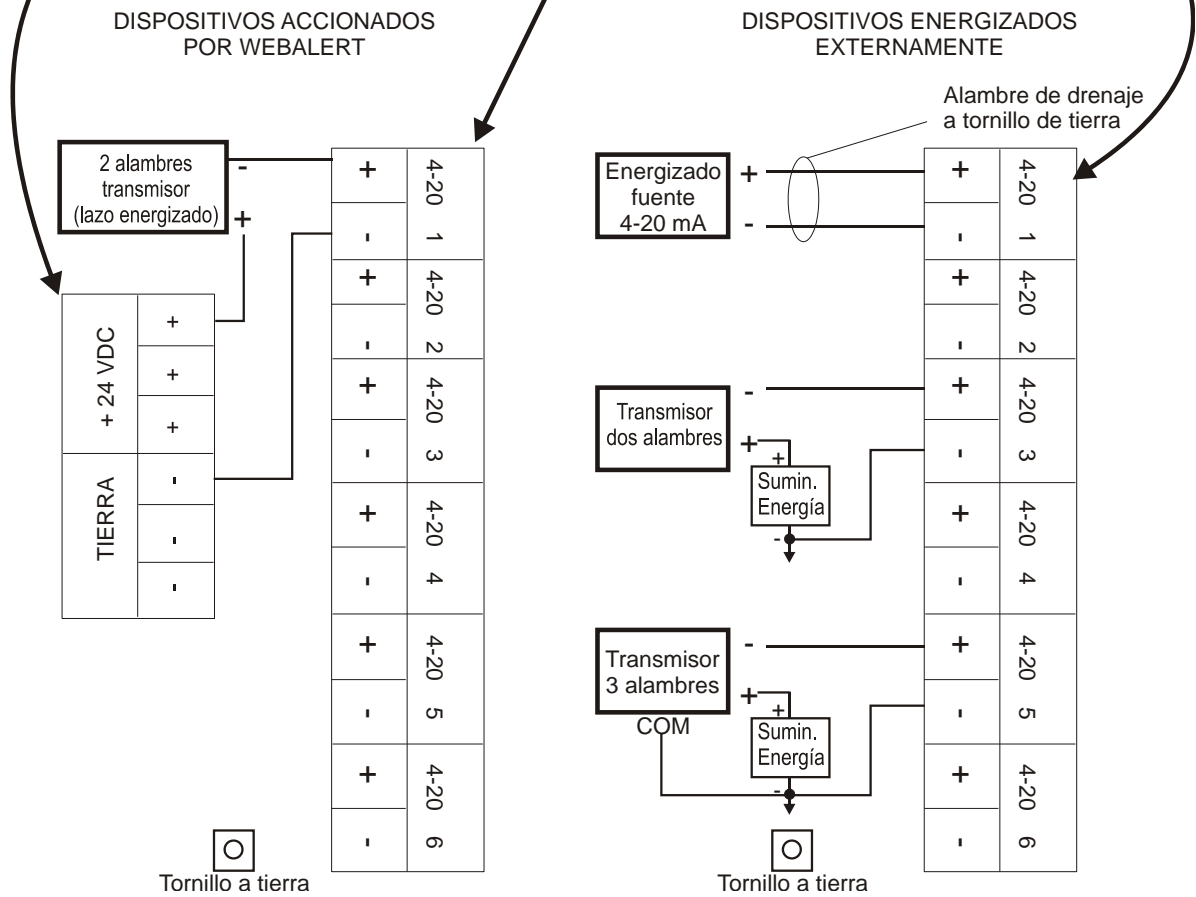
DISPOSITIVOS ACCIONADOS POR WEBALERT

2 alambres transmisor (lazo energizado)

-

+

+ 24 VDC

+

+

+

TIERRA

-

-

-

| + | 4-20 1 |
|---|---|
| - | |
| + | 4-20 2 |
| - | |
| + | 4-20 3 |
| - | |
| + | 4-20 4 |
| - | |
| + | 4-20 5 |
| - | |
| + | 4-20 6 |
| - | |

Tornillo a tierra

DISPOSITIVOS ENERGIZADOS EXTERNAMENTE

Alambre de drenaje a tornillo de tierra

Energizado fuente 4-20 mA

+

-

Transmisor dos alambres

-

+

+

Sumin. Energía

-

Transmisor 3 alambres

COM

-

+

+

Sumin. Energía

-

| + | 4-20 1 |
|---|---|
| - | |
| + | 4-20 2 |
| - | |
| + | 4-20 3 |
| - | |
| + | 4-20 4 |
| - | |
| + | 4-20 5 |
| - | |
| + | 4-20 6 |
| - | |

Tornillo a tierra